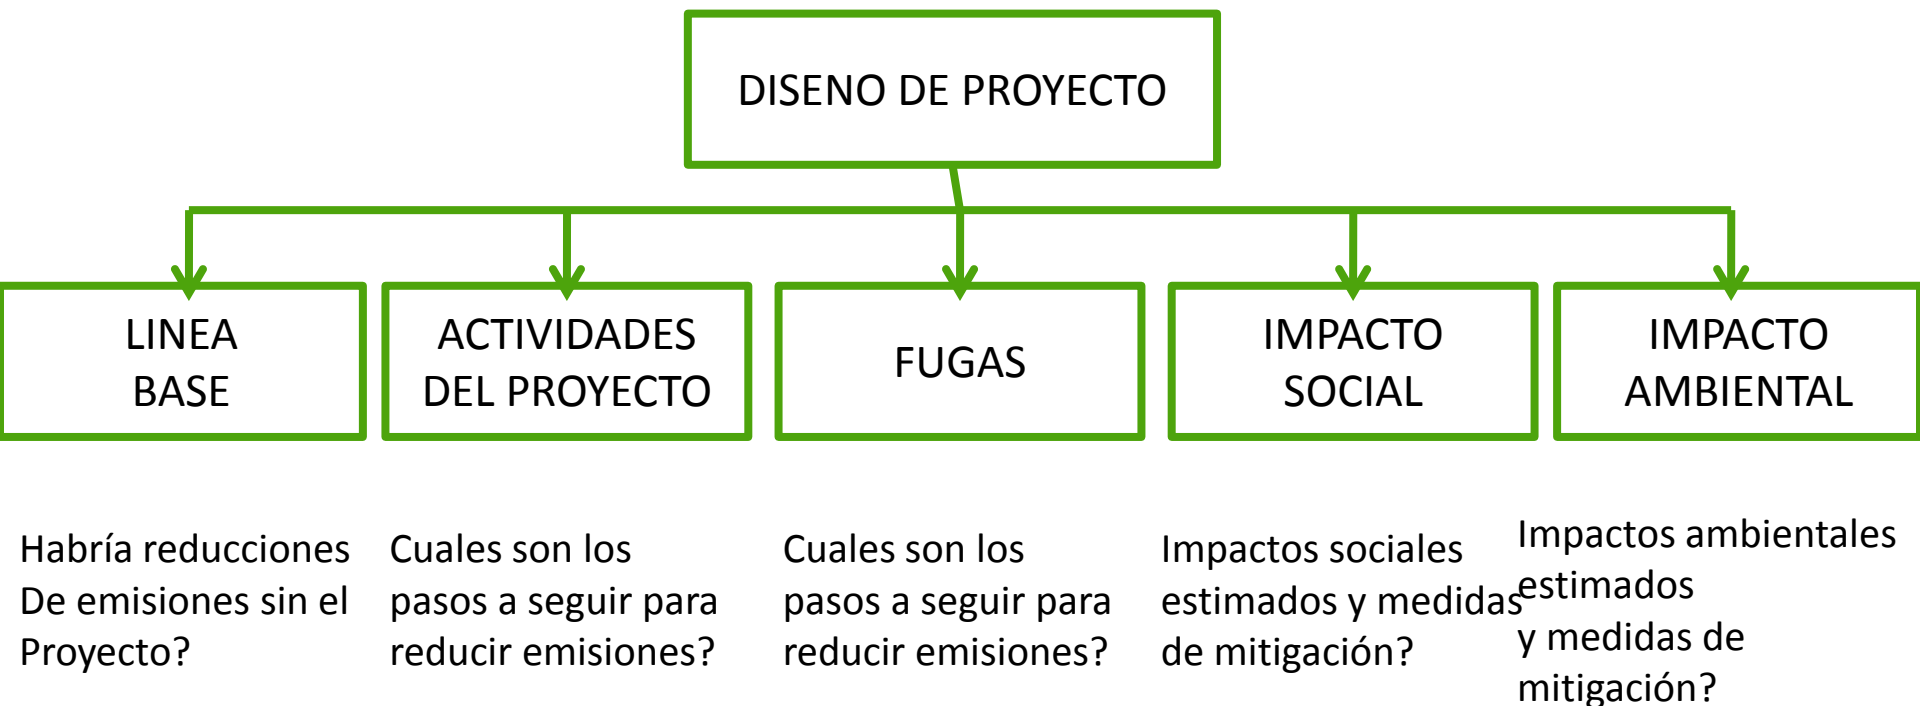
DISENO DE PROYECTO

LINEA BASE

ACTIVIDADES DEL PROYECTO

FUGAS

IMPACTO SOCIAL

IMPACTO AMBIENTAL

Habría reducciones De emisiones sin el Proyecto?

Cuales son los pasos a seguir para reducir emisiones?

Cuales son los pasos a seguir para reducir emisiones?

Impactos sociales estimados y medidas de mitigación?

Impactos ambientales estimados y medidas de mitigación?